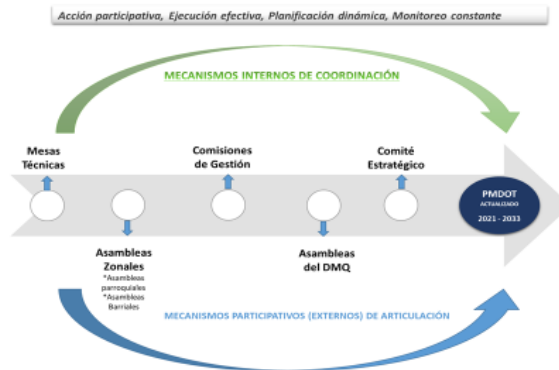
Acción participativa, Ejecución efectiva, Planificación dinámica, Monitoreo constante

MECANISMOS INTERNOS DE COORDINACIÓN

Mesas Técnicas

Comisiones de Gestión

Comité Estratégico

PMDOT
ACTUALIZADO
2021 - 2033

Asambleas Zonales
*Asambleas parroquiales
*Asambleas Barriales

Asambleas del DMQ

MECANISMOS PARTICIPATIVOS (EXTERNOS) DE ARTICULACIÓN